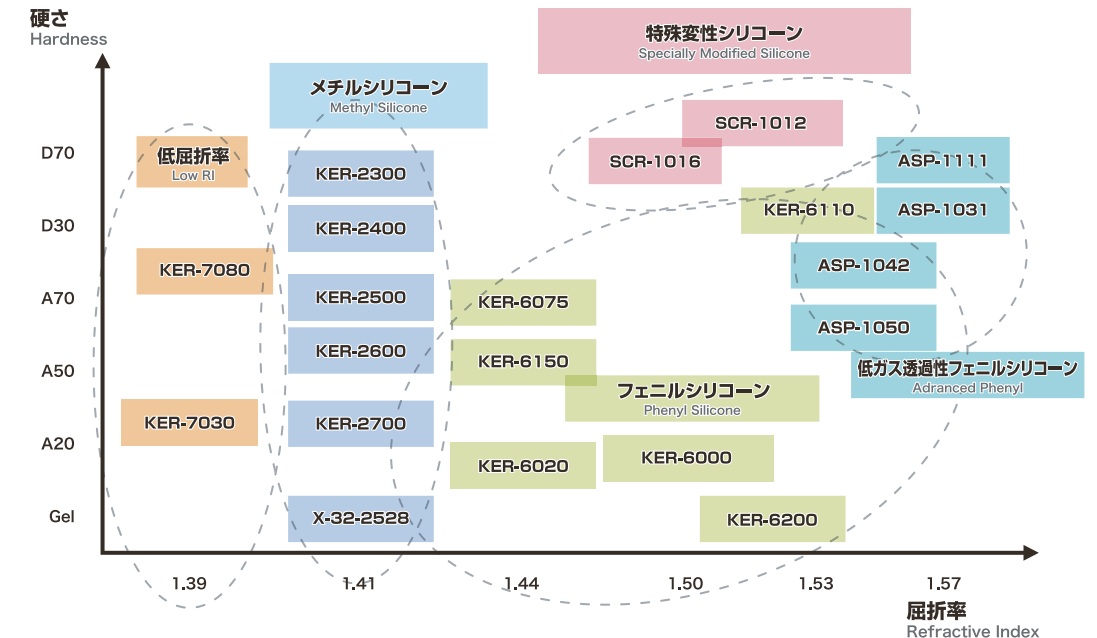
硬さ
Hardness

特殊変性シリコーン
Specially Modified Silicone

メチルシリコーン
Methyl Silicone

SCR-1012

D70

低屈折率
Low RI

KER-2300

SCR-1016

ASP-1111

D30

KER-2400

KER-6110

ASP-1031

KER-7080

ASP-1042

A70

KER-2500

KER-6075

ASP-1050

KER-2600

A50

KER-6150

低ガス透過性フェニルシリコーン
Adranced Phenyl

フェニルシリコーン
Phenyl Silicone

KER-7030

KER-2700

A20

KER-6000

KER-6020

Gel

X-32-2528

KER-6200

1.39

1.41

1.44

1.50

1.53

1.57

屈折率
Refractive Index